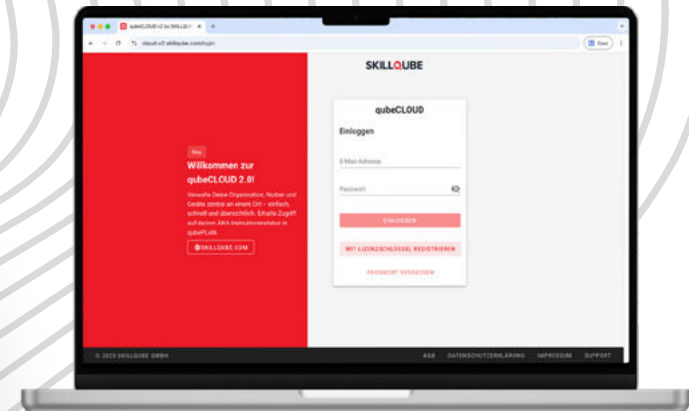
qubeCLOUD v2 by SKILLQ... ×

cloud-v2.skillqube.com/login

Gast

SKILLQUBE

Neu

Willkommen zur qubeCLOUD 2.0!

Verwalte Deine Organisation, Nutzer und Geräte zentral an einem Ort – einfach, schnell und übersichtlich. Erhalte Zugriff auf deinen AWA Instruktorenstatus in qubePLAN.

SKILLQUBE.COM

qubeCLOUD

Einloggen

E-Mail-Adresse

Passwort

EINLOGGEN

MIT LIZENZSCHLÜSSEL REGISTRIEREN

PASSWORT VERGESSEN

© 2025 SKILLQUBE GMBH

AGB DATENSCHUTZERKLÄRUNG IMPRESSUM SUPPORT